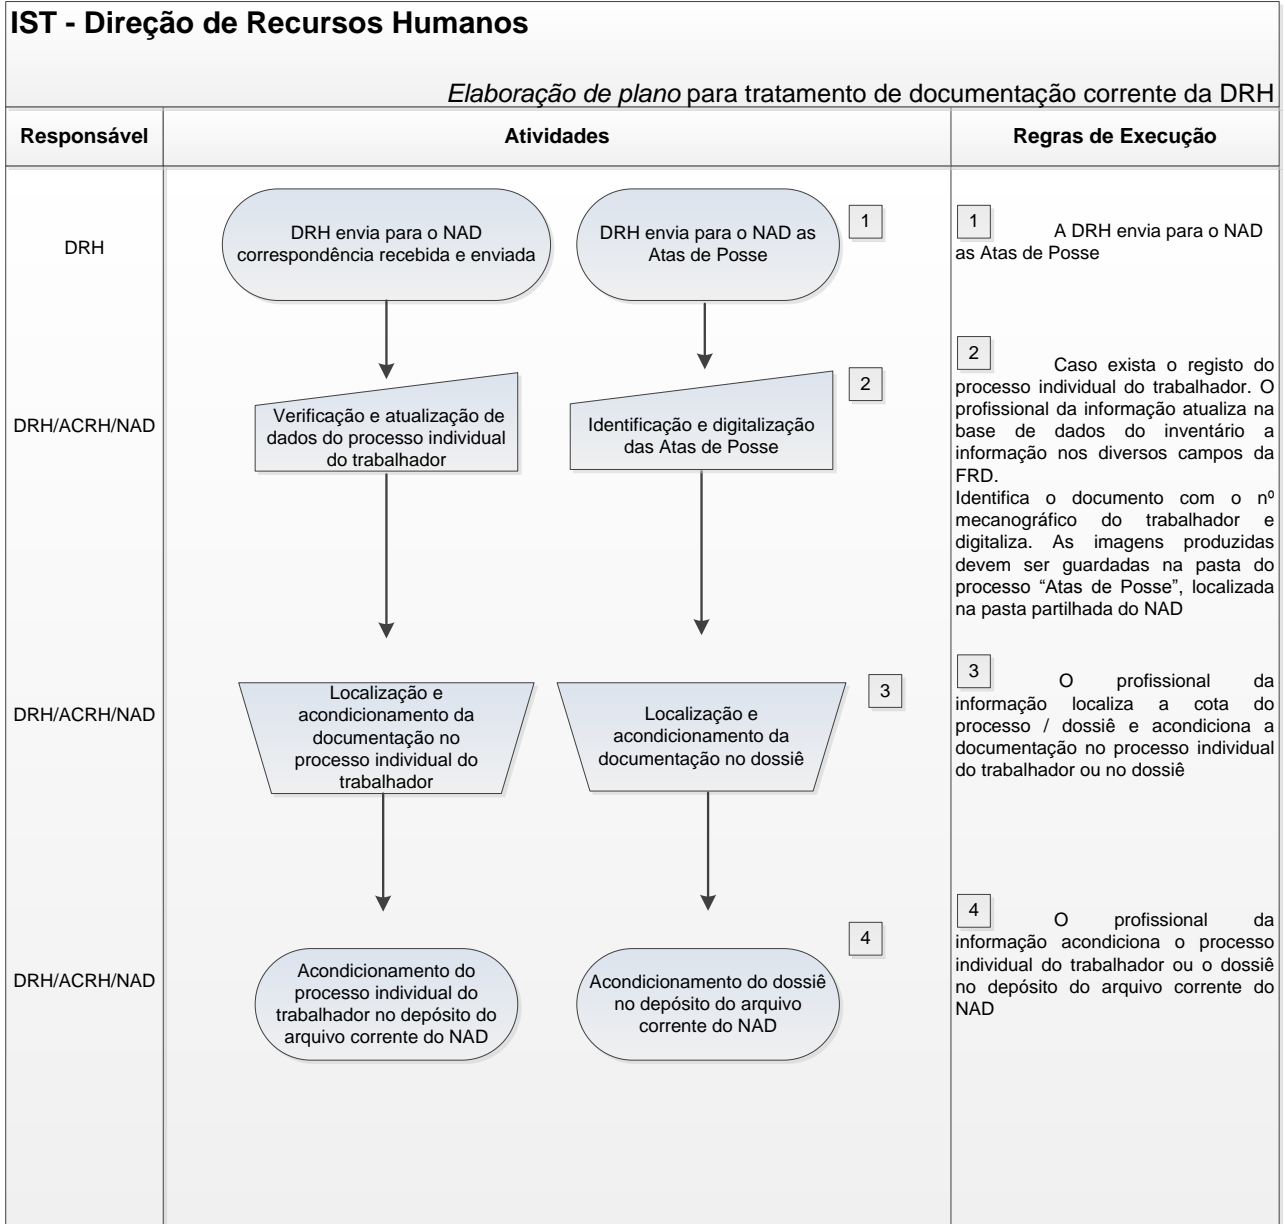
IST - Direção de Recursos Humanos

*Elaboração de plano* para tratamento de documentação corrente da DRH

| Responsável | Atividades | Regras de Execução |
|---|---|---|
| DRH | DRH envia para o NAD correspondência recebida e enviada; DRH envia para o NAD as Atas de Posse 1 | 1 A DRH envia para o NAD as Atas de Posse |
| DRH/ACRH/NAD | Verificação e atualização de dados do processo individual do trabalhador; Identificação e digitalização das Atas de Posse 2 | 2 Caso exista o registo do processo individual do trabalhador. O profissional da informação atualiza na base de dados do inventário a informação nos diversos campos da FRD. Identifica o documento com o nº mecanográfico do trabalhador e digitaliza. As imagens produzidas devem ser guardadas na pasta do processo "Atas de Posse", localizada na pasta partilhada do NAD |
| DRH/ACRH/NAD | Localização e acondicionamento da documentação no processo individual do trabalhador; Localização e acondicionamento da documentação no dossiê 3 | 3 O profissional da informação localiza a cota do processo / dossiê e acondiciona a documentação no processo individual do trabalhador ou no dossiê |
| DRH/ACRH/NAD | Acondicionamento do processo individual do trabalhador no depósito do arquivo corrente do NAD; Acondicionamento do dossiê no depósito do arquivo corrente do NAD 4 | 4 O profissional da informação acondiciona o processo individual do trabalhador ou o dossiê no depósito do arquivo corrente do NAD |